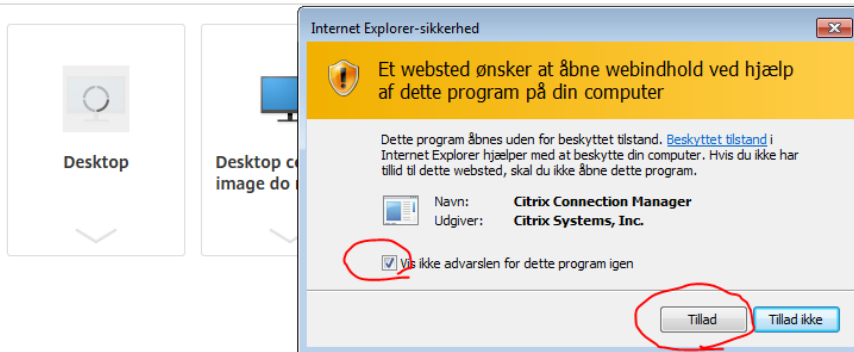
Desktop

Desktop co
image do i

Internet Explorer-sikkerhed

Et websted ønsker at åbne webindhold ved hjælp af dette program på din computer

Dette program åbnes uden for beskyttet tilstand. Beskyttet tilstand i Internet Explorer hjælper med at beskytte din computer. Hvis du ikke har tillid til dette websted, skal du ikke åbne dette program.

Navn: Citrix Connection Manager
Udgiver: Citrix Systems, Inc.

Vis ikke advarslen for dette program igen

Tillad

Tillad ikke